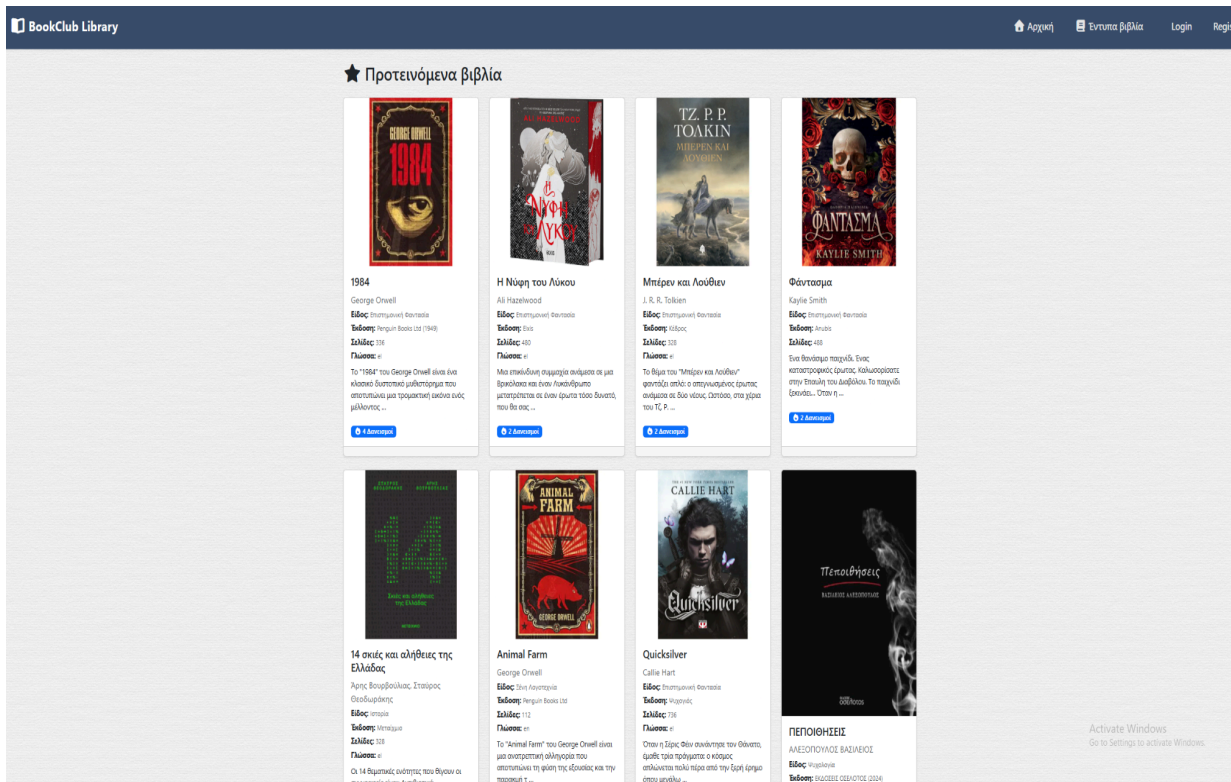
BookClub Library

Αρχική Έντυπα βιβλία Login Regis

Προτεινόμενα βιβλία

GEORGE ORWELL 1984

1984
George Orwell
Είδος: Επιστημονική Φαντασία
Έκδοση: Penguin Books Ltd (1949)
Σελίδες: 336
Γλώσσα: el
Το "1984" του George Orwell είναι ένα κλασικό δυστοπικό μυθιστόρημα που αποτυπώνει μια τρομακτική εικόνα ενός μέλλοντος ...
4 Δανεισμοί

ALI HAZELWOOD Η Νύφη του Λύκου

Η Νύφη του Λύκου
Ali Hazelwood
Είδος: Επιστημονική Φαντασία
Έκδοση: Elxis
Σελίδες: 480
Γλώσσα: el
Μια επικίνδυνη συμμαχία ανάμεσα σε μια βρικόλακα και έναν λυκάνθρωπο μετατρέπεται σε έναν έρωτα τόσο δυνατό, που θα σας ...
2 Δανεισμοί

ΤΖ. Ρ. Ρ. ΤΟΛΚΙΝ ΜΠΕΡΕΝ ΚΑΙ ΛΟΥΘΙΕΝ

Μπέρεν και Λούθιεν
J. R. R. Tolkien
Είδος: Επιστημονική Φαντασία
Έκδοση: Κέδρος
Σελίδες: 328
Γλώσσα: el
Το θέμα του "Μπέρεν και Λούθιεν" φαντάζει απλό: ο απαγορευμένος έρωτας ανάμεσα σε δύο νέους. Ωστόσο, στα χέρια του Τζ. Ρ. ...
2 Δανεισμοί

ΦΑΝΤΑΣΜΑ KAYLIE SMITH

Φάντασμα
Kaylie Smith
Είδος: Επιστημονική Φαντασία
Έκδοση: Anubis
Σελίδες: 488
Ένα θανάσιμο παιχνίδι. Ένας καταστροφικός έρωτας. Καλωσορίσατε στην Έπαυλη του Διαβόλου. Το παιχνίδι ξεκινάει... Όταν η ...
4 Δανεισμοί

14 Σκιές και αλήθειες της Ελλάδας

14 σκιές και αλήθειες της Ελλάδας
Άρης Βουρβούλιας, Σταύρος Θεοδωράκης
Είδος: Ιστορία
Έκδοση: Μεταίχμιο
Σελίδες: 328
Γλώσσα: el
Οι 14 θεματικές ενότητες που θίγουν οι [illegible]

ANIMAL FARM GEORGE ORWELL

Animal Farm
George Orwell
Είδος: Ξένη Λογοτεχνία
Έκδοση: Penguin Books Ltd
Σελίδες: 112
Γλώσσα: en
Το "Animal Farm" του George Orwell είναι μια ανατρεπτική αλληγορία που αποτυπώνει τη φύση της εξουσίας και την παρακμή τ ...

CALLIE HART Quicksilver

Quicksilver
Callie Hart
Είδος: Επιστημονική Φαντασία
Έκδοση: Ψυχογιός
Σελίδες: 736
Γλώσσα: el
Όταν η Σέρις Φέιν συναντήσει τον Θάνατο, ξεκινούν τρία πράγματα: ο κόσμος απλώνεται πολύ πέρα από την ξηρή έρημο όπου μεγάλω ...

Πεποιθήσεις ΒΑΣΙΛΕΙΟΣ ΑΛΕΞΟΠΟΥΛΟΣ

ΠΕΠΟΙΘΗΣΕΙΣ
ΑΛΕΞΟΠΟΥΛΟΣ ΒΑΣΙΛΕΙΟΣ
Είδος: Ψυχολογία
Έκδοση: ΕΚΔΟΣΕΙΣ ΟΞΕΛΟΤΟΣ (2024)

Activate Windows
Go to Settings to activate Windows.